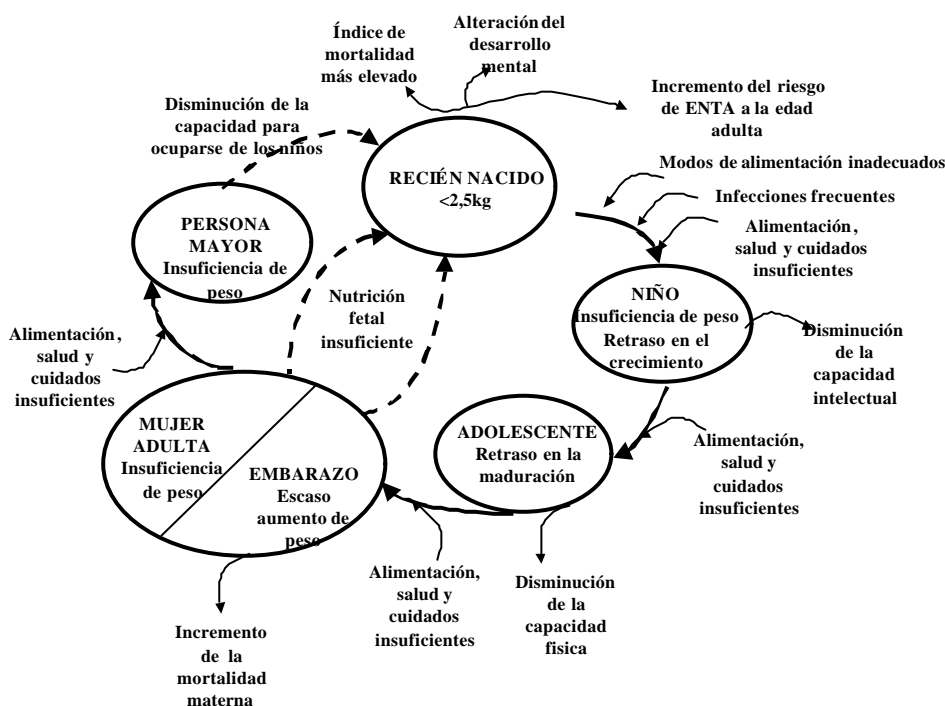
Índice de mortalidad más elevado

Alteración del desarrollo mental

Incremento del riesgo de ENTA a la edad adulta

Disminución de la capacidad para ocuparse de los niños

RECIÉN NACIDO
<2,5kg

Modos de alimentación inadecuados

Infecciones frecuentes

Alimentación, salud y cuidados insuficientes

PERSONA MAYOR
Insuficiencia de peso

Nutrición fetal insuficiente

NIÑO
Insuficiencia de peso
Retraso en el crecimiento

Disminución de la capacidad intelectual

Alimentación, salud y cuidados insuficientes

MUJER ADULTA
Insuficiencia de peso

EMBARAZO
Escaso aumento de peso

ADOLESCENTE
Retraso en la maduración

Alimentación, salud y cuidados insuficientes

Alimentación, salud y cuidados insuficientes

Disminución de la capacidad fisica

Incremento de la mortalidad materna